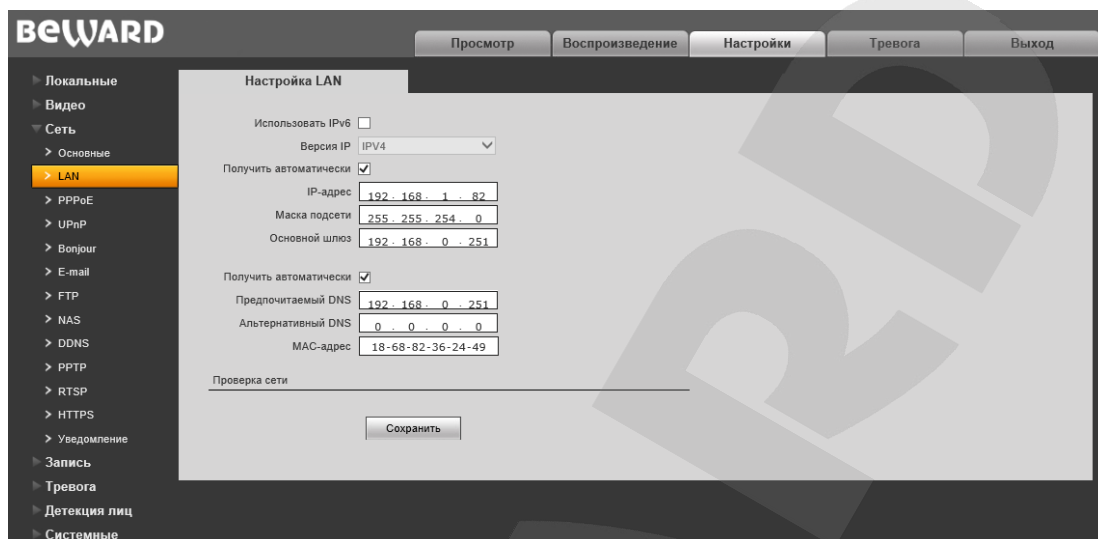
BEWARD

Просмотр | Воспроизведение | Настройки | Тревога | Выход

Локальные
Видео
Сеть
> Основные
> LAN
> PPPoE
> UPnP
> Bonjour
> E-mail
> FTP
> NAS
> DDNS
> PPTP
> RTSP
> HTTPS
> Уведомление
Запись
Тревога
Детекция лиц
Системные

Настройка LAN

Использовать IPv6
Версия IP IPV4
Получить автоматически
IP-адрес 192 . 168 . 1 . 82
Маска подсети 255 . 255 . 254 . 0
Основной шлюз 192 . 168 . 0 . 251

Получить автоматически
Предпочитаемый DNS 192 . 168 . 0 . 251
Альтернативный DNS 0 . 0 . 0 . 0
MAC-адрес 18-68-82-36-24-49

Проверка сети

Сохранить